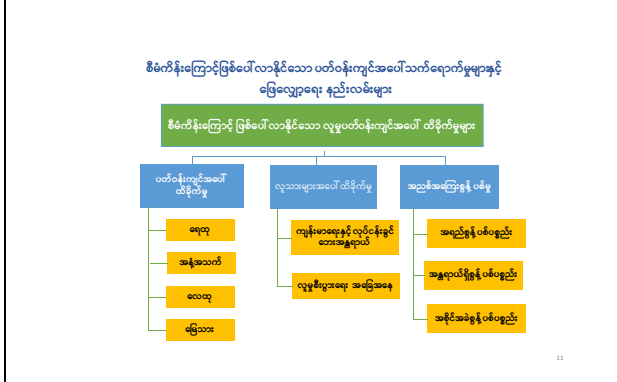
စီမံကိန်းကြောင့်ဖြစ်ပေါ်လာနိုင်သော ပတ်ဝန်းကျင်အပေါ်သက်ရောက်မှုများနှင့် ဖြေလျှော့ရေး နည်းလမ်းများ

စီမံကိန်းကြောင့် ဖြစ်ပေါ်လာနိုင်သော လူမှုပတ်ဝန်းကျင်အပေါ် ထိခိုက်မှုများ

ပတ်ဝန်းကျင်အပေါ် ထိခိုက်မှု

ရေထု

အနံ့အသက်

လေထု

မြေသား

လူသားများအပေါ် ထိခိုက်မှု

ကျန်းမာရေးနှင့် လုပ်ငန်းခွင် ဘေးအန္တရာယ်

လူမှုစီးပွားရေး အခြေအနေ

အညစ်အကြေးနှင့် ပစ်မှု

အရည်နှင့် ပစ်ပစ္စည်း

အန္တရာယ်ရှိနှင့် ပစ်ပစ္စည်း

အစိုင်အခဲနှင့် ပစ်ပစ္စည်း

11